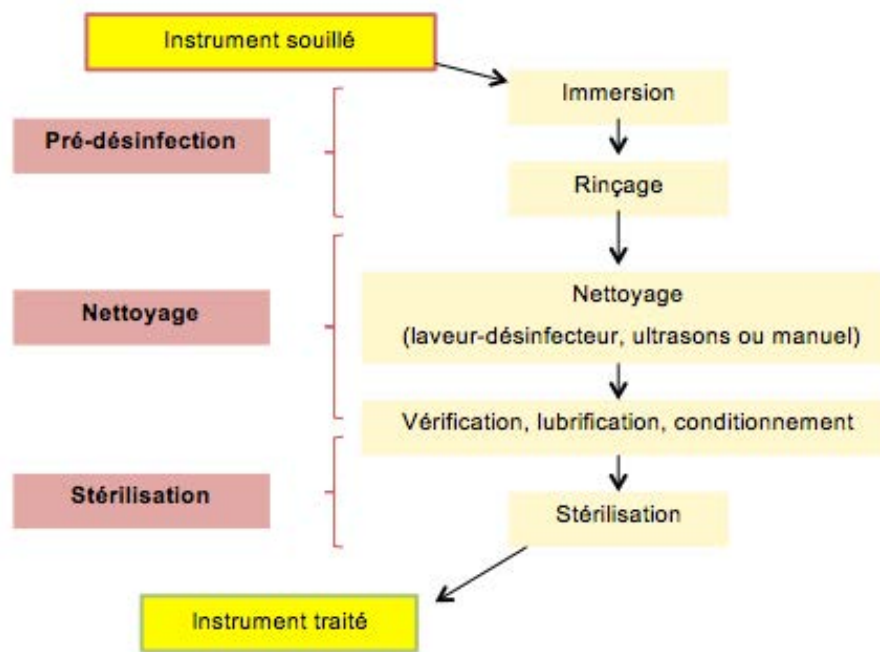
Instrument souillé

Pré-désinfection

Immersion

Rinçage

Nettoyage

Nettoyage

(laveur-désinfecteur, ultrasons ou manuel)

Vérification, lubrification, conditionnement

Stérilisation

Stérilisation

Instrument traité